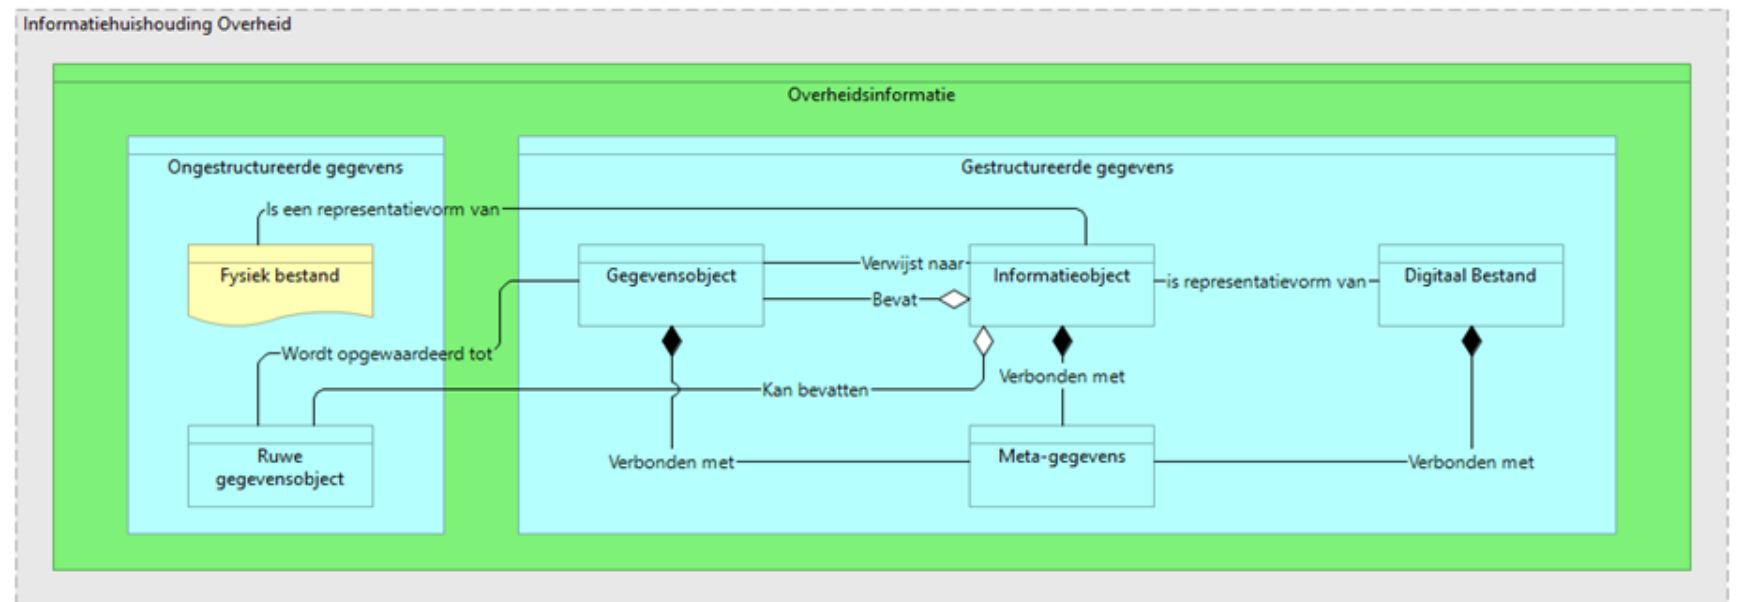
Informatiehuishouding Overheid

Overheidsinformatie

Ongestructureerde gegevens

Gestructureerde gegevens

Is een representatievorm van

Fysiek bestand

Gegevensobject

Verwijst naar

Informatieobject

is representatievorm van

Digitaal Bestand

Bevat

Wordt opgewaardeerd tot

Kan bevatten

Verbonden met

Ruwe gegevensobject

Verbonden met

Meta-gegevens

Verbonden met